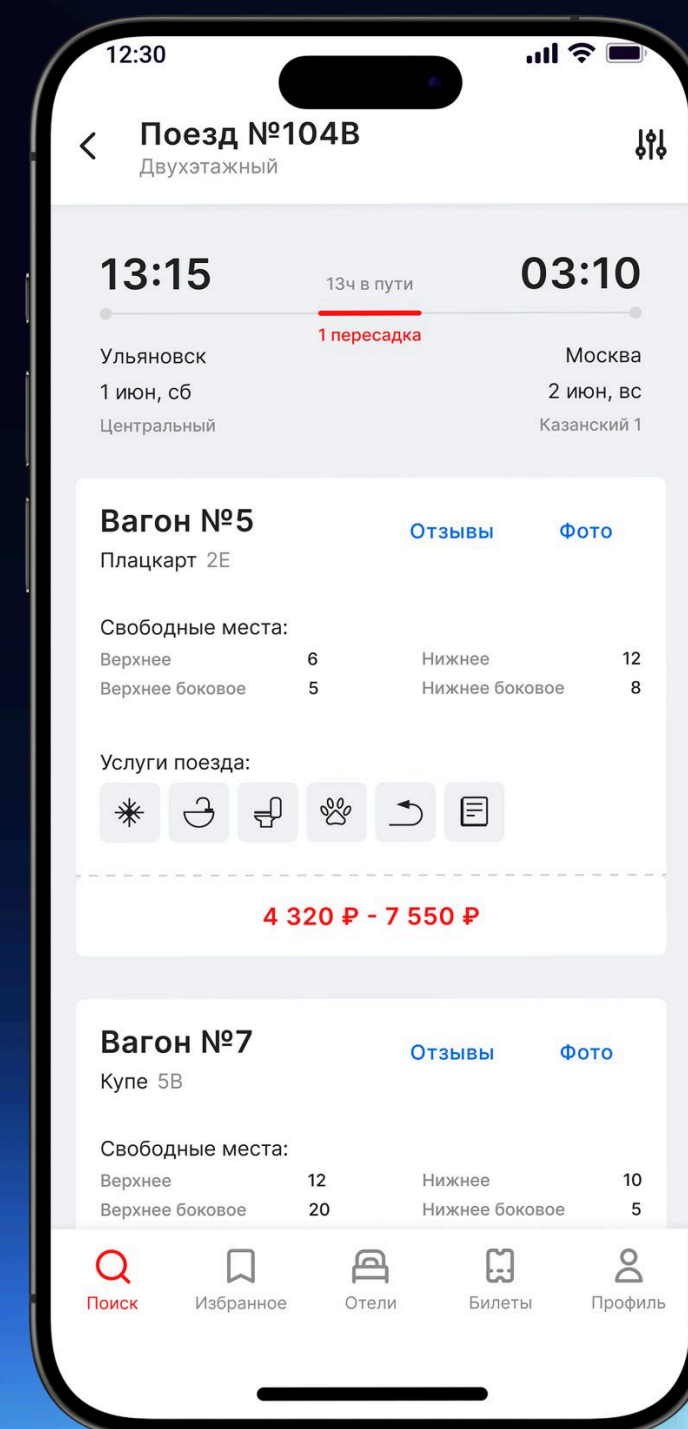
12:30

Поезд №104В
Двухэтажный

13:15
13ч в пути
1 пересадка
03:10

Ульяновск
1 июн, сб
Центральный

Москва
2 июн, вс
Казанский 1

Вагон №5
Отзывы
Фото
Плацкарт 2Е

Свободные места:

| Верхнее | 6 | Нижнее | 12 |
|---|---|---|---|
| Верхнее боковое | 5 | Нижнее боковое | 8 |

Услуги поезда:

4 320 ₽ - 7 550 ₽

Вагон №7
Отзывы
Фото
Купе 5В

Свободные места:

| Верхнее | 12 | Нижнее | 10 |
|---|---|---|---|
| Верхнее боковое | 20 | Нижнее боковое | 5 |

Поиск
Избранное
Отели
Билеты
Профиль